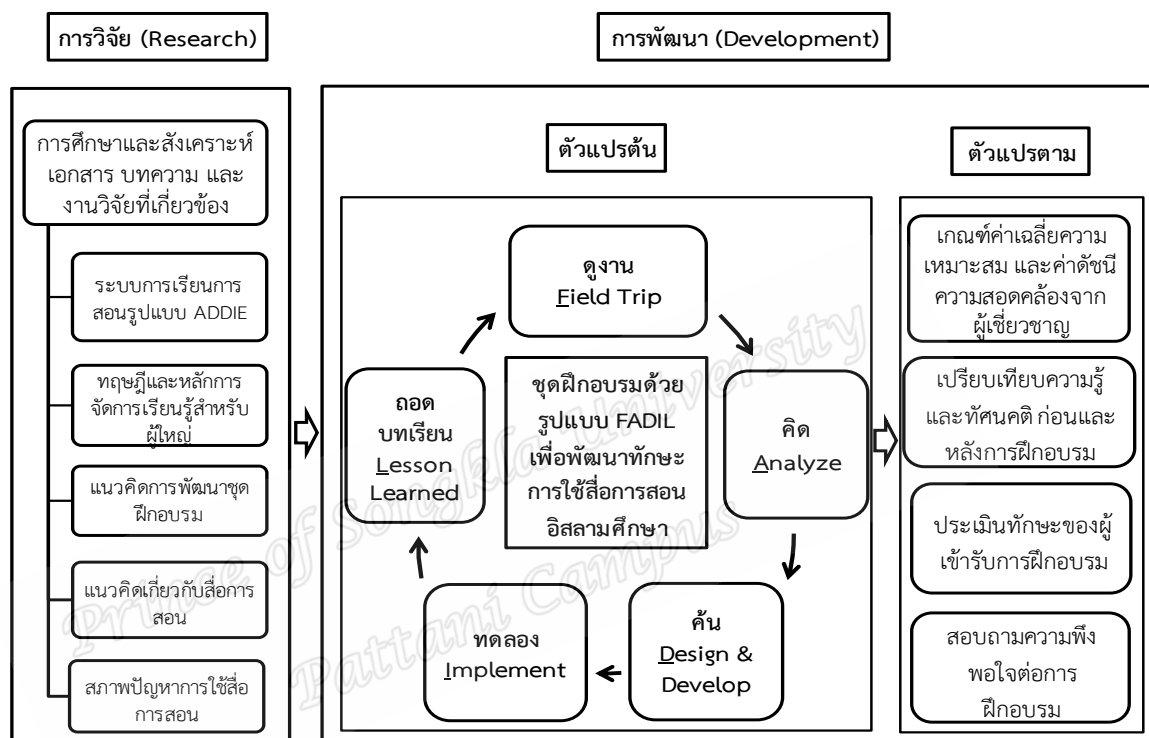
การวิจัย (Research)

การพัฒนา (Development)

การศึกษาและสังเคราะห์ เอกสาร บทความ และ งานวิจัยที่เกี่ยวข้อง

ระบบการเรียนการสอนรูปแบบ ADDIE

ทฤษฎีและหลักการจัดการเรียนรู้สำหรับผู้ใหญ่

แนวคิดการพัฒนาชุดฝึกอบรม

แนวคิดเกี่ยวกับสื่อการสอน

สภาพปัญหาการใช้สื่อการสอน

ตัวแปรต้น

ดูงาน Field Trip

คิด Analyze

ค้น Design & Develop

ทดลอง Implement

ถอด บทเรียน Lesson Learned

ชุดฝึกอบรมด้วยรูปแบบ FADIL เพื่อพัฒนาทักษะการใช้สื่อการสอนอิสลามศึกษา

ตัวแปรตาม

เกณฑ์ค่าเฉลี่ยความเหมาะสม และค่าดัชนีความสอดคล้องจากผู้เชี่ยวชาญ

เปรียบเทียบความรู้และทัศนคติ ก่อนและหลังการฝึกอบรม

ประเมินทักษะของผู้เข้ารับการฝึกอบรม

สอบถามความพึงพอใจต่อการฝึกอบรม

Prince of Songkla University Pattani Campus